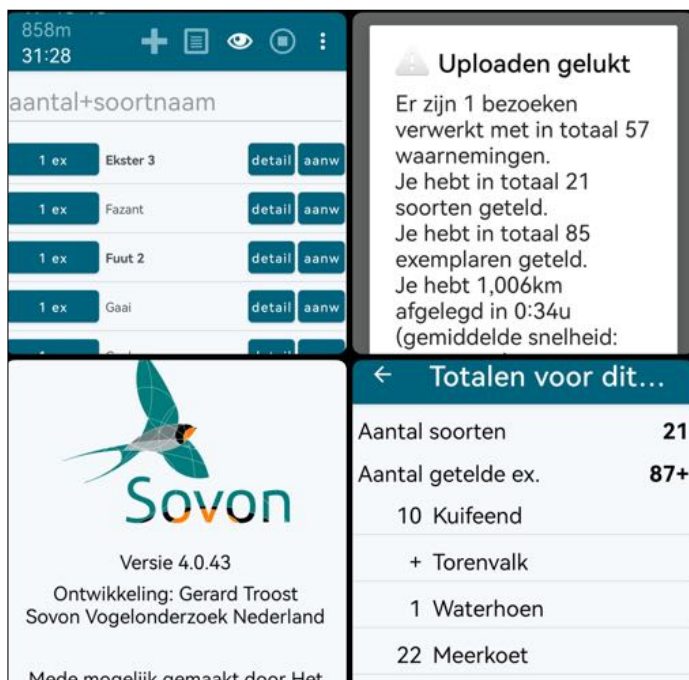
858m
31:28

aantal+soortnaam

| | | | |
|---|---|---|---|
| 1 ex | Ekster 3 | detail | aanw |
| 1 ex | Fazant | detail | aanw |
| 1 ex | Fuut 2 | detail | aanw |
| 1 ex | Gaai | detail | aanw |

Uploaden gelukt

Er zijn 1 bezoeken verwerkt met in totaal 57 waarnemingen.
Je hebt in totaal 21 soorten geteld.
Je hebt in totaal 85 exemplaren geteld.
Je hebt 1,006km afgelegd in 0:34u (gemiddelde snelheid:

Sovon

Versie 4.0.43
Ontwikkeling: Gerard Troost
Sovon Vogelonderzoek Nederland

Mede mogelijk gemaakt door Het

← Totalen voor dit...

| | |
|---|---|
| Aantal soorten | 21 |
| Aantal getelde ex. | 87+ |
| 10 Kuifeend | |
| + Torenvalk | |
| 1 Waterhoen | |
| 22 Meerkoet | |